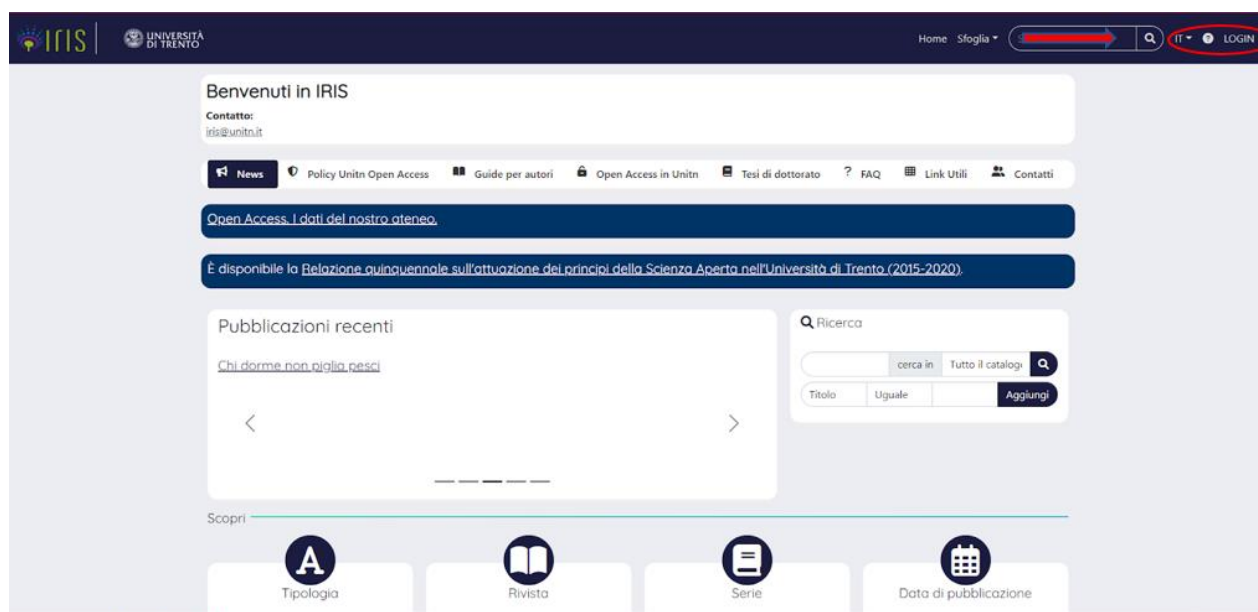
IRIS UNIVERSITÀ DI TRENTO

Home Sfoglia IT LOGIN

Benvenuti in IRIS

Contatto:
iris@unitn.it

News Policy Unitn Open Access Guide per autori Open Access in Unitn Tesi di dottorato ? FAQ Link Utili Contatti

Open Access. I dati del nostro ateneo.

È disponibile la Relazione quinquennale sull'attuazione dei principi della Scienza Aperta nell'Università di Trento (2015-2020).

Pubblicazioni recenti

Chi dorme non piglia pesci

Ricerca

cerca in Tutto il catalogo

Titolo Uguale Aggiungi

Scopri

Tipologia

Rivista

Serie

Data di pubblicazione